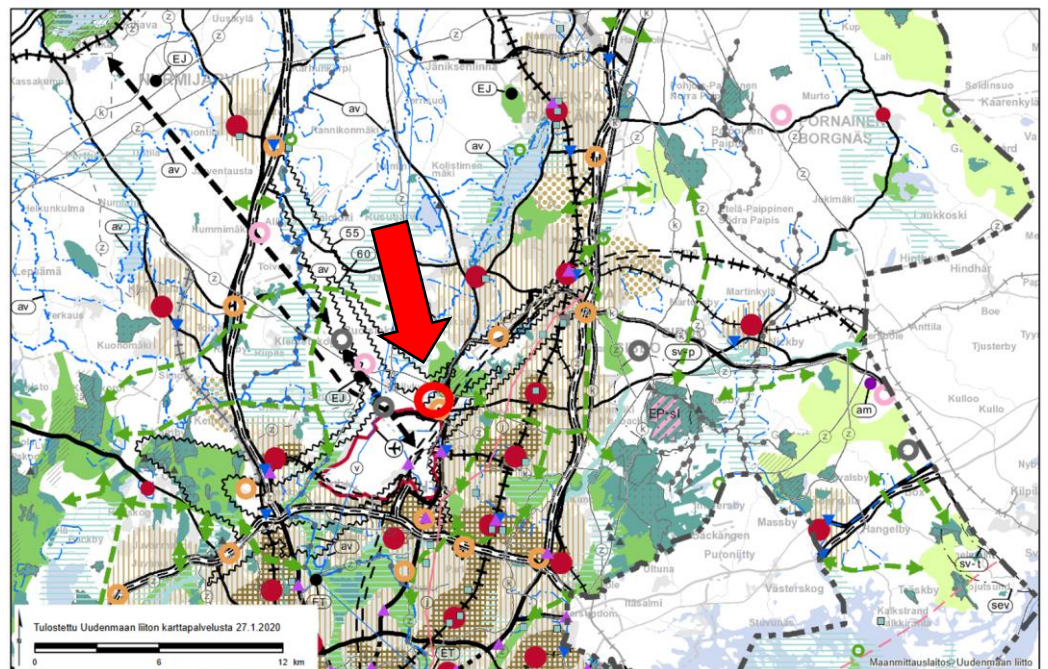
Uuskylä
EJ
Kassakumpu
NUMMI
Jäniksenlinna
EJ
Ohkola
Pohjois-Paippinen
Norra Paipis
Murto
Kaarenkylä
Lah
Seidinsuo
PORNAINEN
BORGNÄS
Ruotsinkylä
Rannikonmäki
Paippinen
Paipis
av
Juventausta
Kolistimenmäki
av
Kulloo
Jokimäki
Laukkoski
Nummimäki
Etelä-Paippinen
Södra Paipis
Hinthaara
Hindhår
Kusumäki
55
60
av
Toivo
av
Lepola
Martinkylä
Anttila
Boe
Tjusterby
Verkkus
Kuohomäki
Ripas
Kerava
EJ
sv-p
Sipoo
EP-sl
am
Kulloo
Kullo
Nybyn
Kerava
v
av
ET
Backangen
Massby
Hangelby
Puroniitty
Västerskog
Itäsalmi
Kalkstrand
Söderkulla
sv-t
sev
Tulostettu Uudenmaan liiton karttapalvelusta 27.1.2020
0
6
12 km
Maanmittauslaitos, Uudenmaan liitto